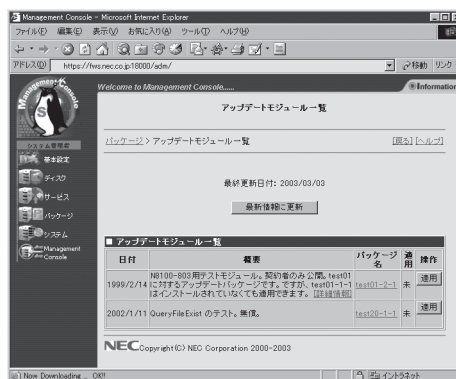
Management Console - Microsoft Internet Explorer

ファイル(F) 編集(E) 表示(V) お気に入り(A) ツール(T) ヘルプ(H)

アドレス(D) https://fws.nec.co.jp18000/adm/

移動 リンク

Management Console

Welcome to Management Console.......

Information

システム管理者

基本設定

ディスク

サービス

パッケージ

システム

Management Console

アップデートモジュール一覧

パッケージ > アップデートモジュール一覧

[戻る] [ヘルプ]

最終更新日付: 2003/03/03

最新情報に更新

■ アップデートモジュール一覧

| 日付 | 概要 | パッケージ名 | 適用 | 操作 |
|---|---|---|---|---|
| 1999/2/14 | N8100-803用テストモジュール。契約者のみ公開。test01に対するアップデートパッケージです。ですが、test01-1-1はインストールされていなくても適用できます。[詳細情報] | test01-2-1 | 未 | 適用 |
| 2002/1/11 | QueryFileExist のテスト。無償。 | test20-1-1 | 未 | 適用 |

NEC Copyright (C) NEC Corporation 2000-2003

Now Downloading ... OK!!

イントラネット